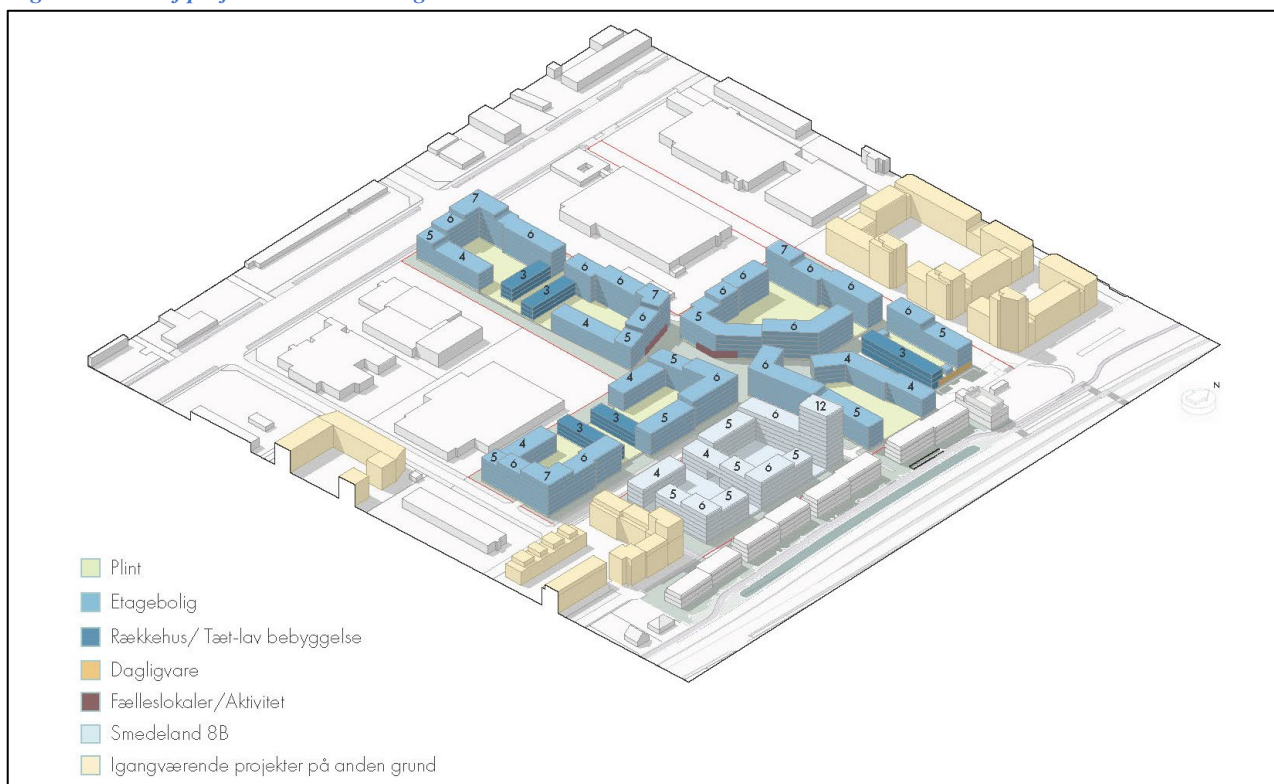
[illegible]

7
6
6
5
4
3
3
6
6
7
6
4
5
7
6
6
6
5
6
6
5
6
5
4
3
4
5
4
6
3
3
12
5
5
6
4
5
6
5
4
5
6
4
4
5
6
5
6
7
5
6
5
N

Plint
Etagebolig
Rækkehus/ Tæt-lav bebyggelse
Dagligvare
Fælleslokaler/Aktivitet
Smedeland 8B
Igangværende projekter på anden grund